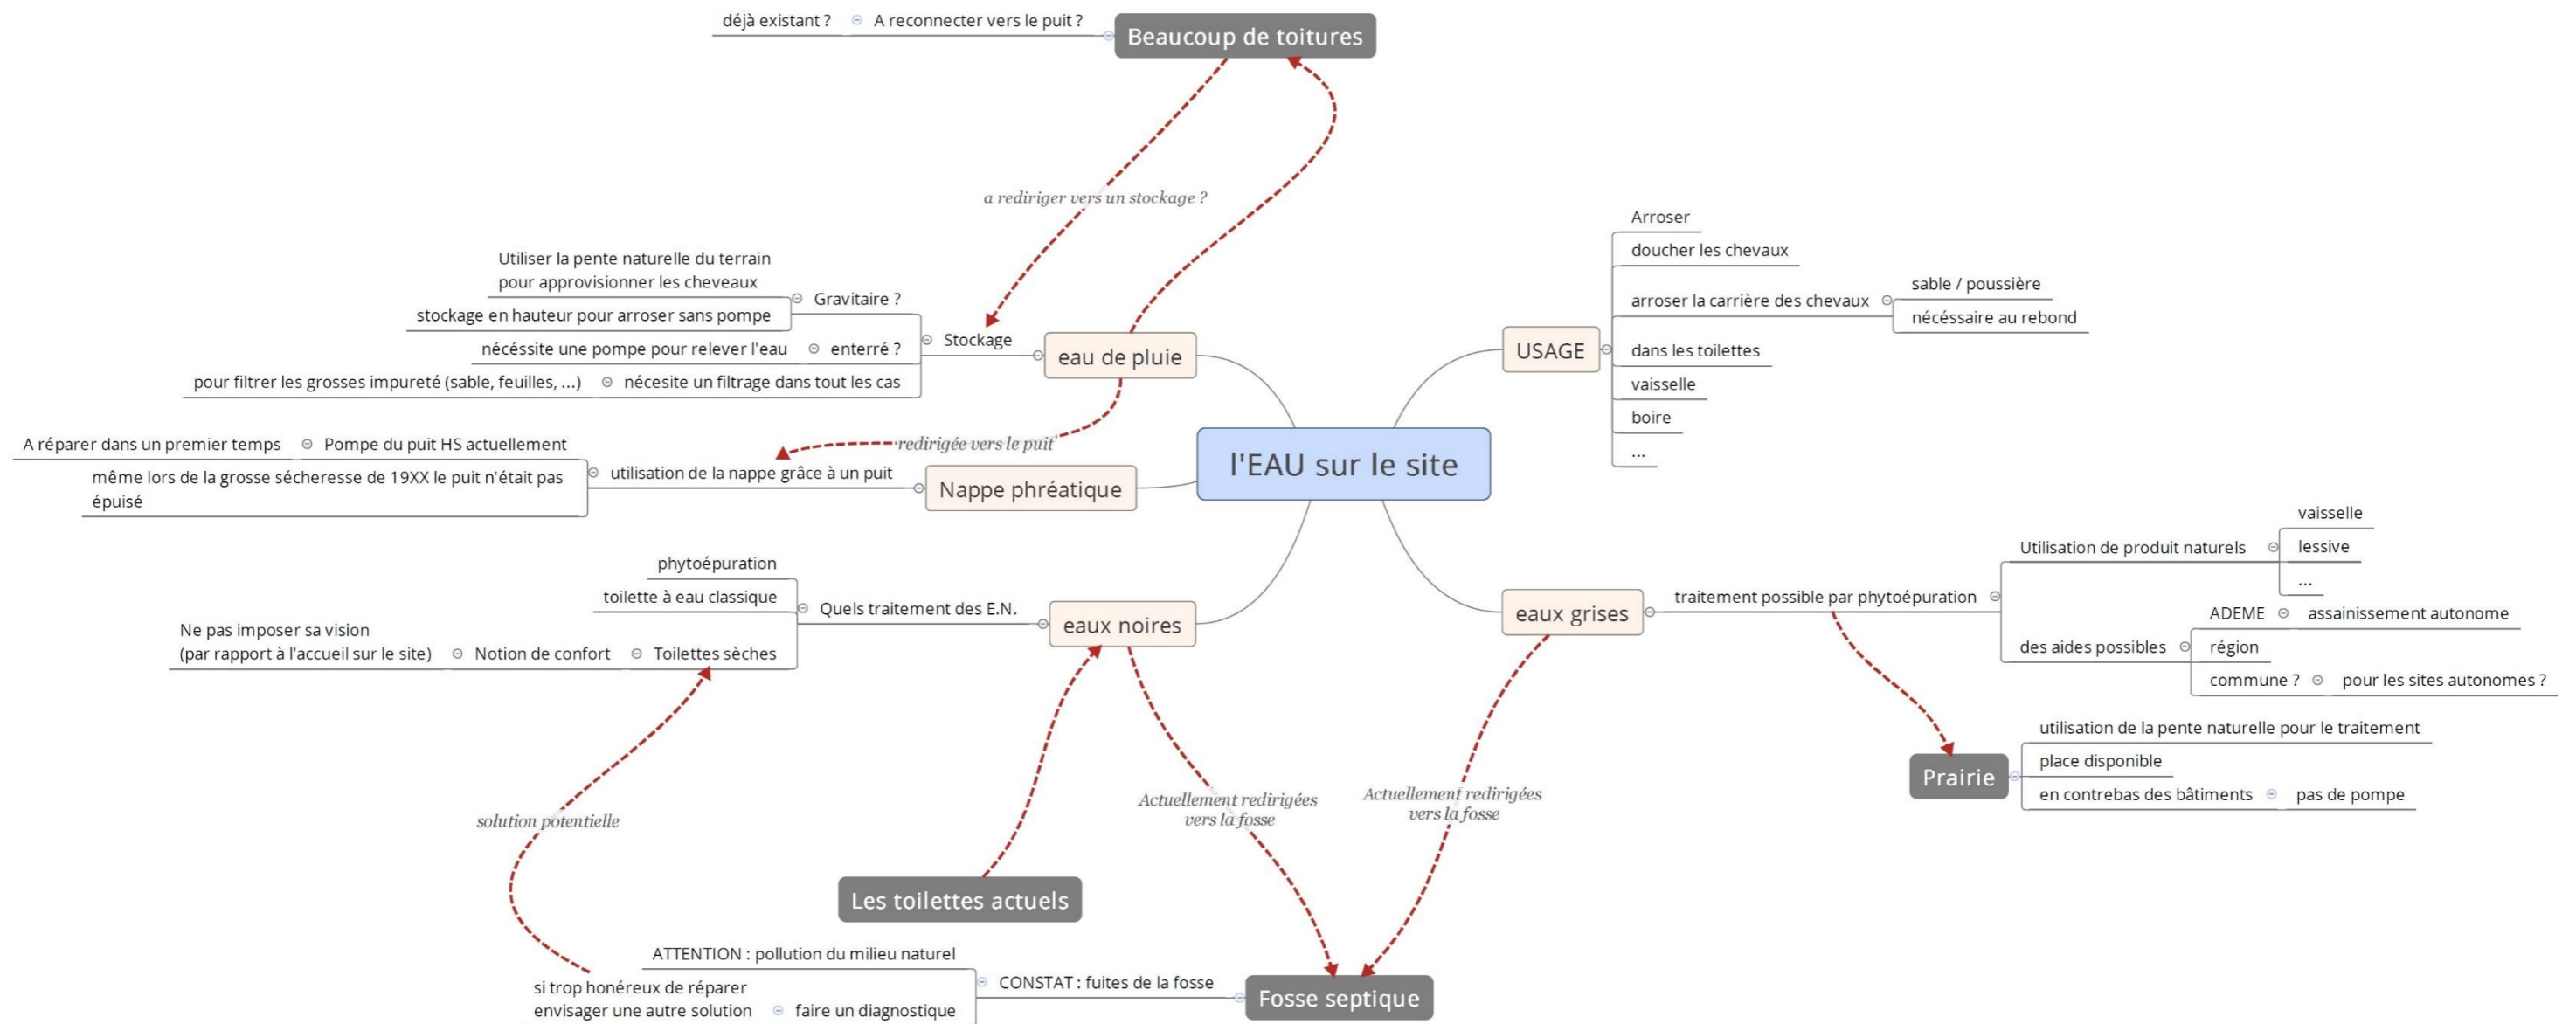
l'EAU sur le site

Beaucoup de toitures
A reconnecter vers le puit ?
déjà existant ?

a rediriger vers un stockage ?

eau de pluie
Stockage
Gravitaire ?
Utiliser la pente naturelle du terrain pour approvisionner les cheveaux
stockage en hauteur pour arroser sans pompe
enterré ?
nécéssite une pompe pour relever l'eau
nécesite un filtrage dans tout les cas
pour filtrer les grosses impureté (sable, feuilles, ...)

redirigée vers le puit

Nappe phréatique
utilisation de la nappe grâce à un puit
Pompe du puit HS actuellement
A réparer dans un premier temps
même lors de la grosse sécheresse de 19XX le puit n'était pas épuisé

USAGE
Arroser
doucher les chevaux
arroser la carrière des chevaux
sable / poussière
nécéssaire au rebond
dans les toilettes
vaisselle
boire
...

eaux noires
Quels traitement des E.N.
phytoépuration
toilette à eau classique
Toilettes sèches
Notion de confort
Ne pas imposer sa vision (par rapport à l'accueil sur le site)

solution potentielle

Les toilettes actuels

Actuellement redirigées vers la fosse

Actuellement redirigées vers la fosse

Fosse septique
CONSTAT : fuites de la fosse
ATTENTION : pollution du milieu naturel
faire un diagnostique
si trop honéreux de réparer envisager une autre solution

eaux grises
traitement possible par phytoépuration
Utilisation de produit naturels
vaisselle
lessive
...
des aides possibles
ADEME
assainissement autonome
région
commune ?
pour les sites autonomes ?

Prairie
utilisation de la pente naturelle pour le traitement
place disponible
en contrebas des bâtiments
pas de pompe